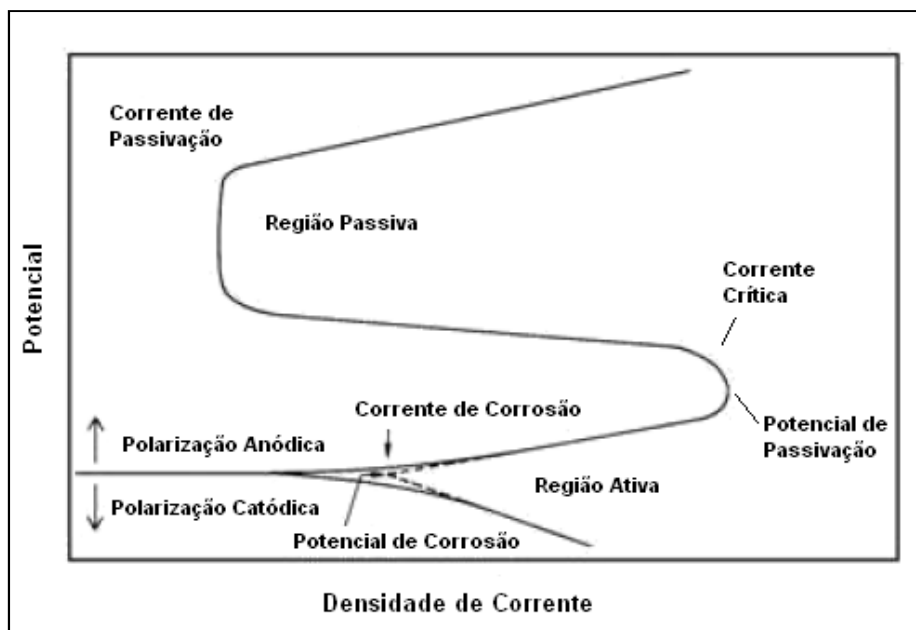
Corrente de Passivação

Região Passiva

Corrente Crítica

Potencial

Corrente de Corrosão

Potencial de Passivação

Polarização Anódica

Região Ativa

Polarização Catódica

Potencial de Corrosão

Densidade de Corrente